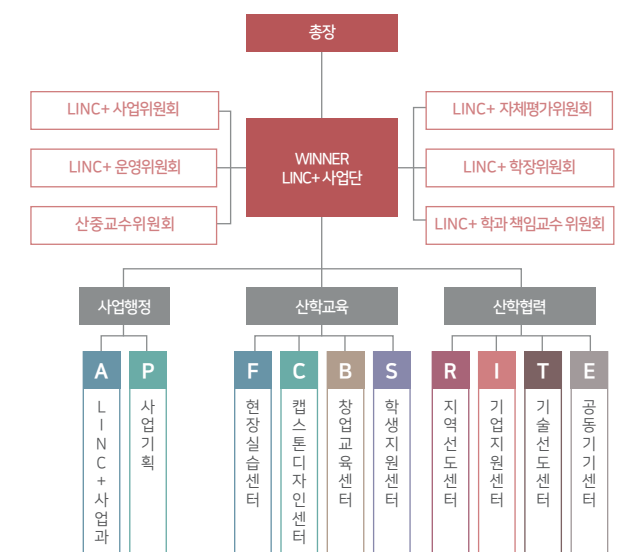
총장

LINC+ 사업위원회

LINC+ 운영위원회

산중교수위원회

WINNER LINC+ 사업단

LINC+ 자체평가위원회

LINC+ 학장위원회

LINC+ 학과 책임교수 위원회

사업행정

산학교육

산학협력

A
LINC+사업과

P
사업기획

F
현장실습센터

C
캡스톤디자인센터

B
창업교육센터

S
학생지원센터

R
지역선도센터

I
기업지원센터

T
기술선도센터

E
공동기기센터